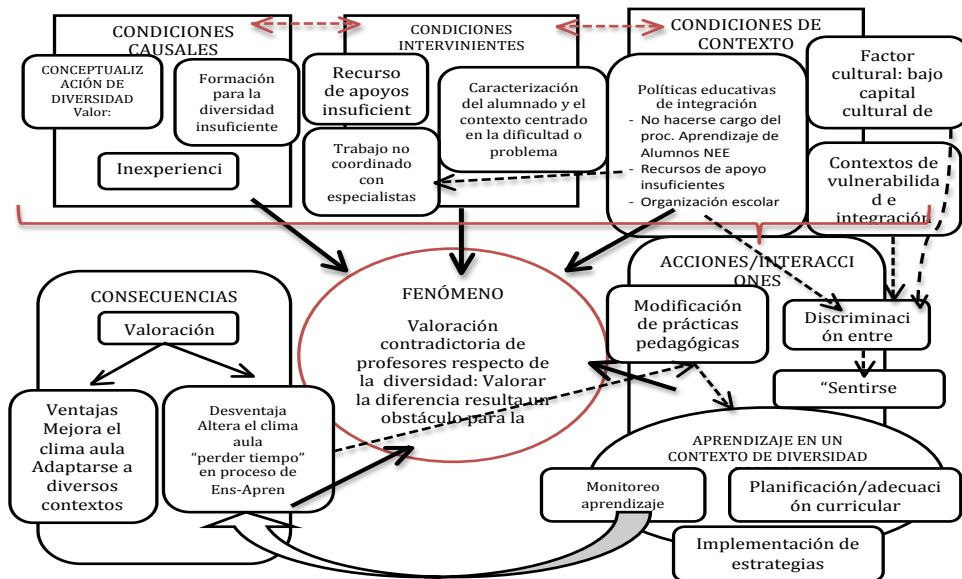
CONDICIONES CAUSALES

CONCEPTUALIZACIÓN DE DIVERSIDAD Valor:

Formación para la diversidad insuficiente

Inexperienci

CONDICIONES INTERVINIENTES

Recurso de apoyos insuficient

Caracterización del alumnado y el contexto centrado en la dificultad o problema

Trabajo no coordinado con especialistas

CONDICIONES DE CONTEXTO

Políticas educativas de integración
- No hacerse cargo del proc. Aprendizaje de Alumnos NEE
- Recursos de apoyo insuficientes
- Organización escolar

Factor cultural: bajo capital cultural de

Contextos de vulnerabilidad e integración

ACCIONES/INTERACCIONES

Modificación de prácticas pedagógicas

Discriminación entre

"Sentirse

FENÓMENO

Valoración contradictoria de profesores respecto de la diversidad: Valorar la diferencia resulta un obstáculo para la

CONSECUENCIAS

Valoración

Ventajas
Mejora el clima aula
Adaptarse a diversos contextos

Desventaja
Altera el clima aula
"perder tiempo" en proceso de Ens-Apren

APRENDIZAJE EN UN CONTEXTO DE DIVERSIDAD

Monitoreo aprendizaje

Planificación/adecuación curricular

Implementación de estrategias